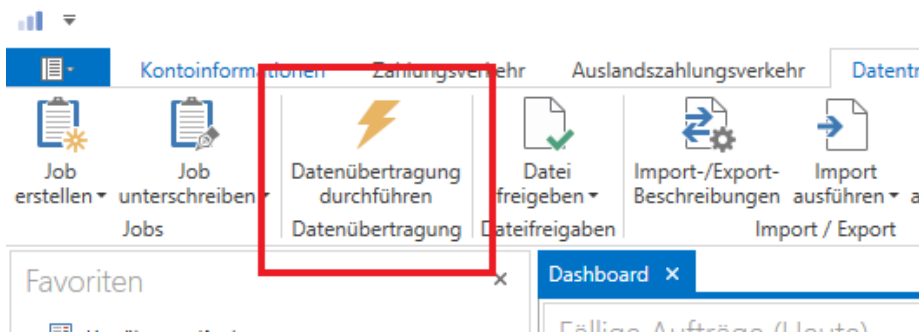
Kontoinformationen
Zahlungsverkehr
Auslandszahlungsverkehr
Datentr

Job erstellen
Job unterschreiben
Jobs

Datenübertragung durchführen
Datenübertragung

Datei freigeben
Dateifreigaben

Import-/Export-Beschreibungen
Import ausführen
Import / Export

Favoriten
×

Dashboard ×

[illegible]
Fällige Aufträge (Heute)